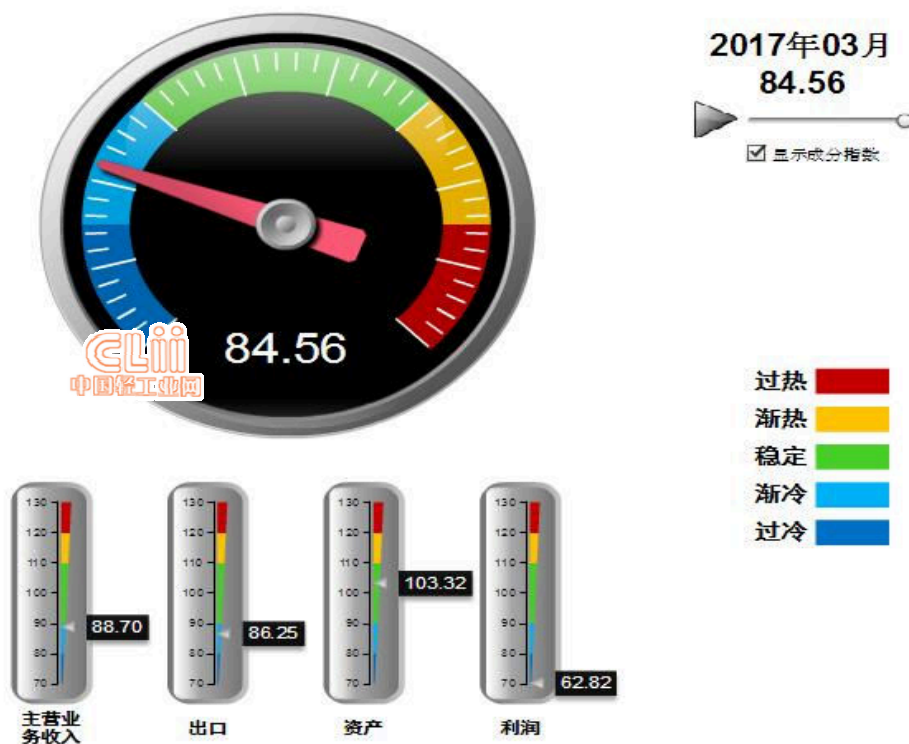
2017年03月
84.56

显示成分指数

84.56

CLii
中国轻工业网

过热
渐热
稳定
渐冷
过冷

130
120
110
100
90
80
70
88.70
主营业务收入

130
120
110
100
90
80
70
86.25
出口

130
120
110
100
90
80
70
103.32
资产

130
120
110
100
90
80
70
62.82
利润